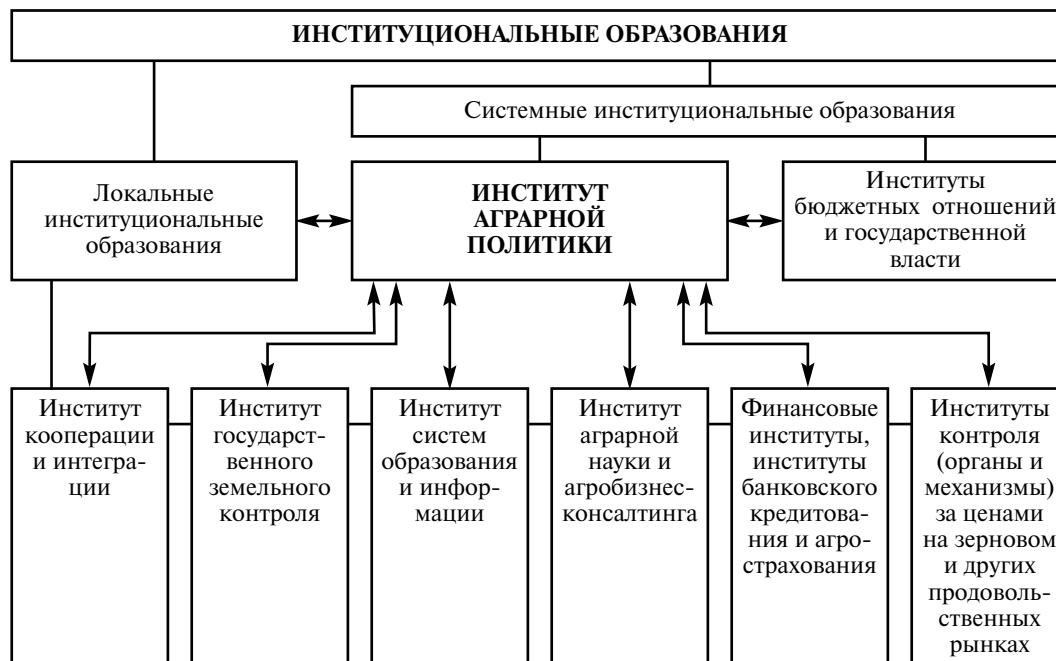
ИНСТИТУЦИОНАЛЬНЫЕ ОБРАЗОВАНИЯ

Системные институциональные образования

Локальные институциональные образования

ИНСТИТУТ АГРАРНОЙ ПОЛИТИКИ

Институты бюджетных отношений и государственной власти

Институт кооперации и интеграции

Институт государственного земельного контроля

Институт систем образования и информации

Институт аграрной науки и агробизнес-консалтинга

Финансовые институты, институты банковского кредитования и агрострахования

Институты контроля (органы и механизмы) за ценами на зерновом и других продовольственных рынках